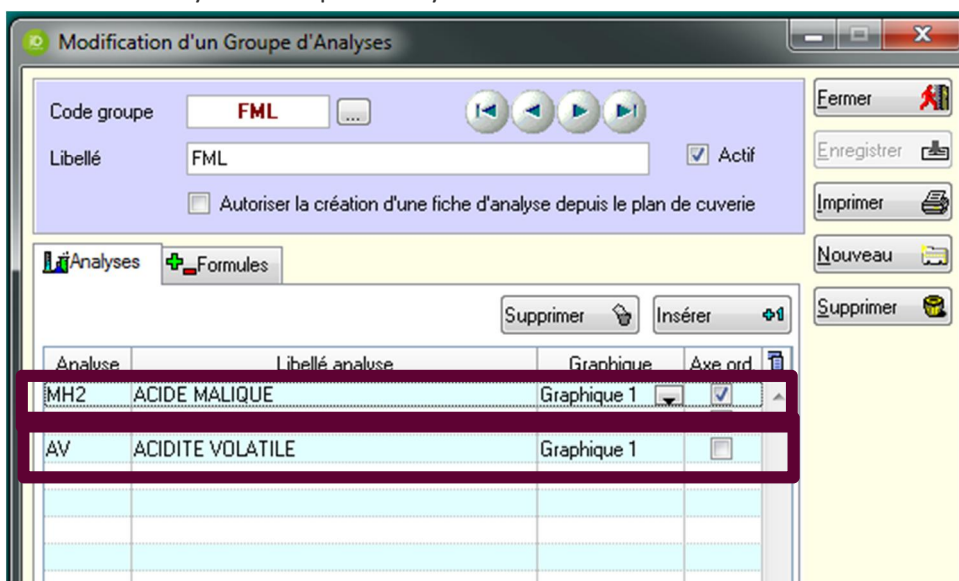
Modification d'un Groupe d'Analyses

Code groupe FML ...

Libellé FML

Actif

Autoriser la création d'une fiche d'analyse depuis le plan de cuverie

Fermer

Enregistrer

Imprimer

Nouveau

Supprimer

Analyses

Formules

Supprimer

Insérer

| Analyse | Libellé analyse | Graphique | Axe ord |
|---|---|---|---|
| MH2 | ACIDE MALIQUE | Graphique 1 | ☑ |
| AV | ACIDITE VOLATILE | Graphique 1 | ☐ |